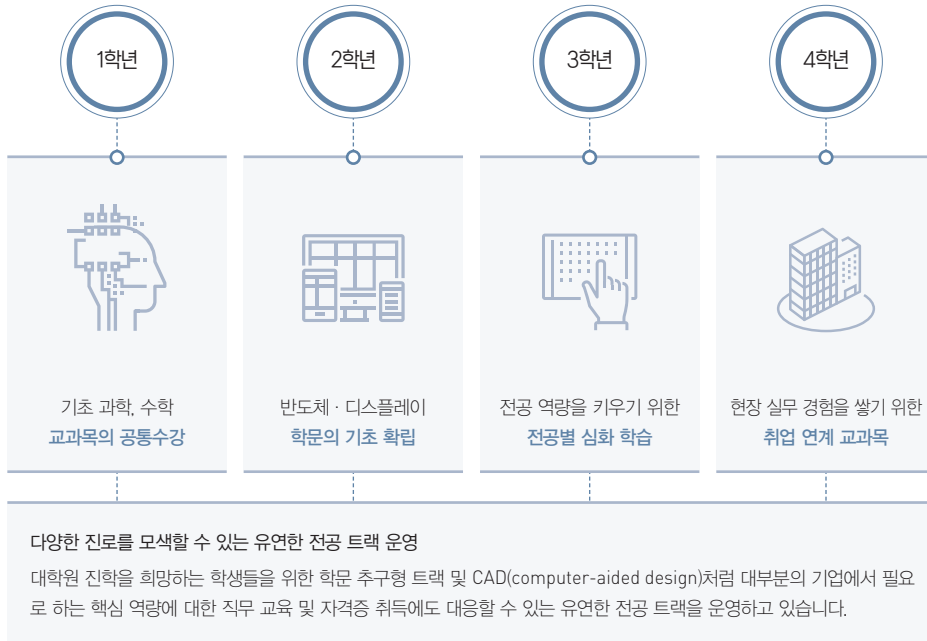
1학년

2학년

3학년

4학년

기초 과학, 수학
교과목의 공통수강

반도체 · 디스플레이
학문의 기초 확립

전공 역량을 키우기 위한
전공별 심화 학습

현장 실무 경험을 쌓기 위한
취업 연계 교과목

다양한 진로를 모색할 수 있는 유연한 전공 트랙 운영

대학원 진학을 희망하는 학생들을 위한 학문 추구형 트랙 및 CAD(computer-aided design)처럼 대부분의 기업에서 필요로 하는 핵심 역량에 대한 직무 교육 및 자격증 취득에도 대응할 수 있는 유연한 전공 트랙을 운영하고 있습니다.